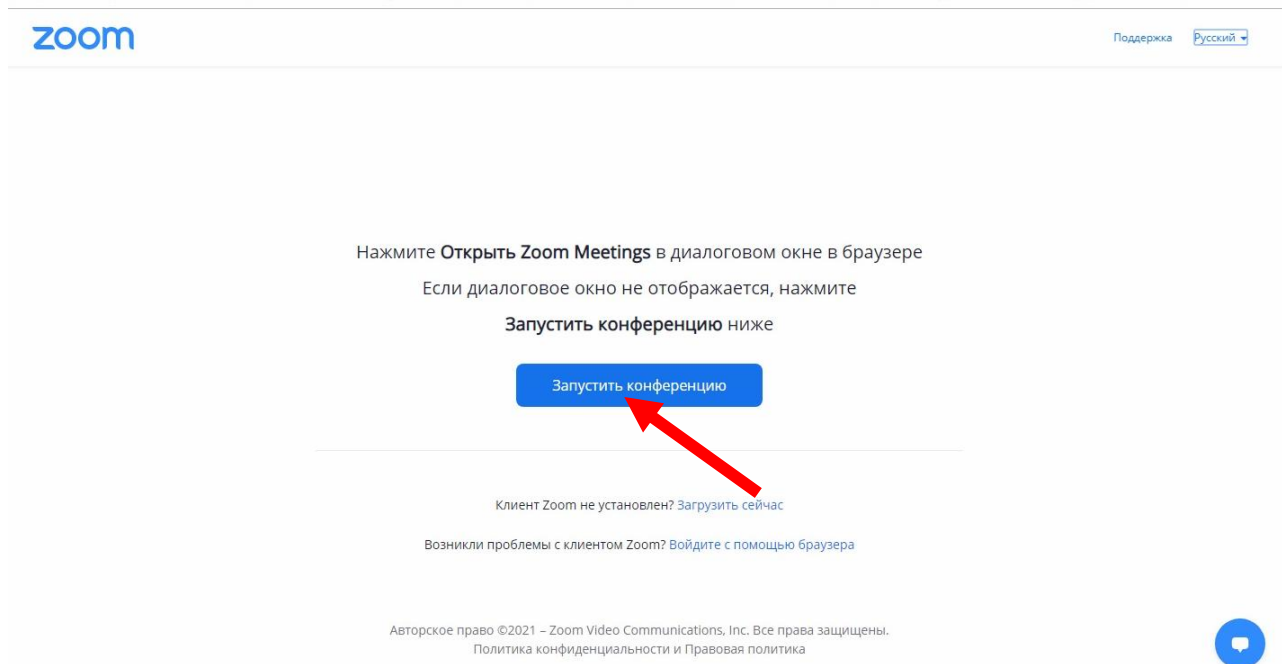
zoom

Поддержка Русский

Нажмите Открыть Zoom Meetings в диалоговом окне в браузере

Если диалоговое окно не отображается, нажмите

Запустить конференцию ниже

Запустить конференцию

Клиент Zoom не установлен? Загрузить сейчас

Возникли проблемы с клиентом Zoom? Войдите с помощью браузера

Авторское право ©2021 – Zoom Video Communications, Inc. Все права защищены.
Политика конфиденциальности и Правовая политика